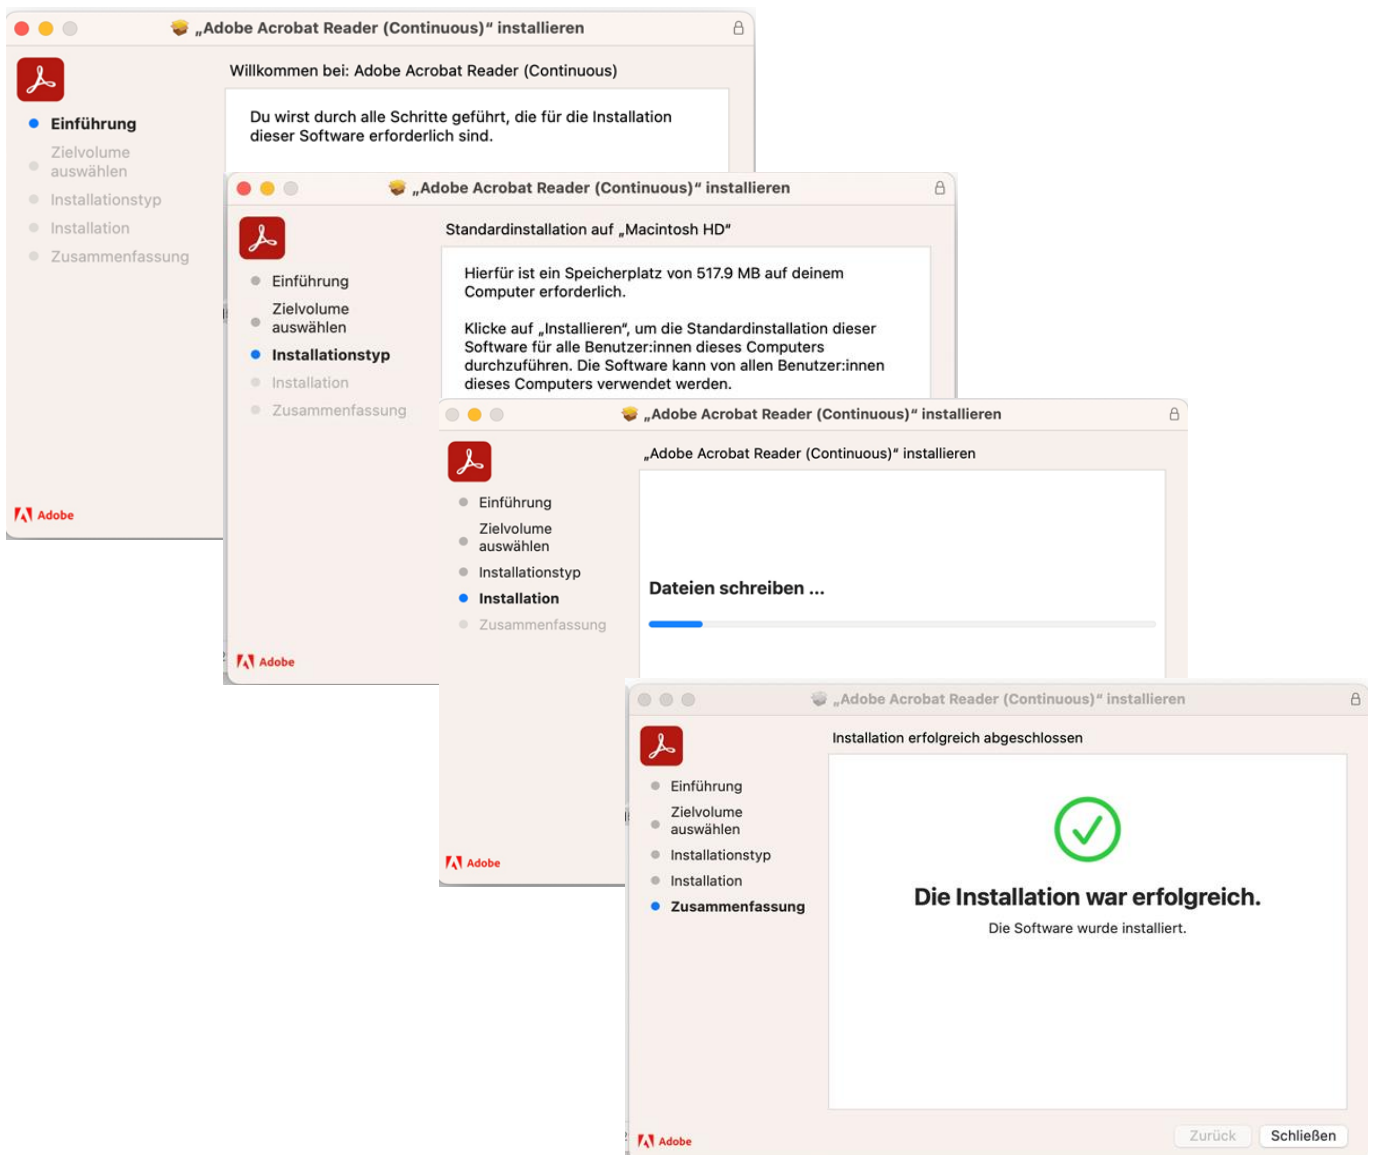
„Adobe Acrobat Reader (Continuous)“ installieren

Willkommen bei: Adobe Acrobat Reader (Continuous)

Einführung
Zielvolume auswählen
Installationstyp
Installation
Zusammenfassung

Du wirst durch alle Schritte geführt, die für die Installation dieser Software erforderlich sind.

Adobe

„Adobe Acrobat Reader (Continuous)“ installieren

Standardinstallation auf „Macintosh HD“

Einführung
Zielvolume auswählen
Installationstyp
Installation
Zusammenfassung

Hierfür ist ein Speicherplatz von 517.9 MB auf deinem Computer erforderlich.

Klicke auf „Installieren“, um die Standardinstallation dieser Software für alle Benutzer:innen dieses Computers durchzuführen. Die Software kann von allen Benutzer:innen dieses Computers verwendet werden.

Adobe

„Adobe Acrobat Reader (Continuous)“ installieren

„Adobe Acrobat Reader (Continuous)“ installieren

Einführung
Zielvolume auswählen
Installationstyp
Installation
Zusammenfassung

Dateien schreiben ...

Adobe

„Adobe Acrobat Reader (Continuous)“ installieren

Installation erfolgreich abgeschlossen

Einführung
Zielvolume auswählen
Installationstyp
Installation
Zusammenfassung

Die Installation war erfolgreich.
Die Software wurde installiert.

Adobe

Zurück
Schließen